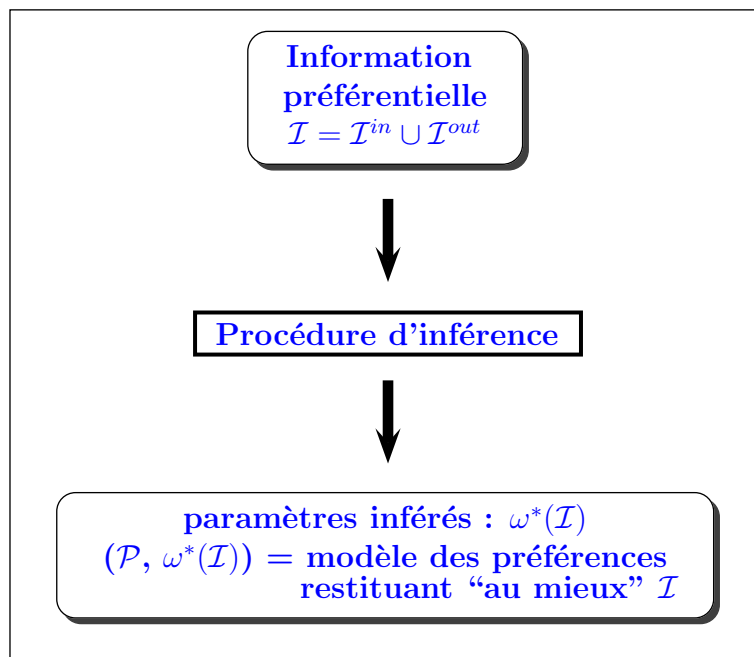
Information préférentielle
$\mathcal{I} = \mathcal{I}^{in} \cup \mathcal{I}^{out}$

Procédure d'inférence

paramètres inférés : $\omega^*(\mathcal{I})$
$(\mathcal{P}, \omega^*(\mathcal{I}))$ = modèle des préférences restituant "au mieux" $\mathcal{I}$